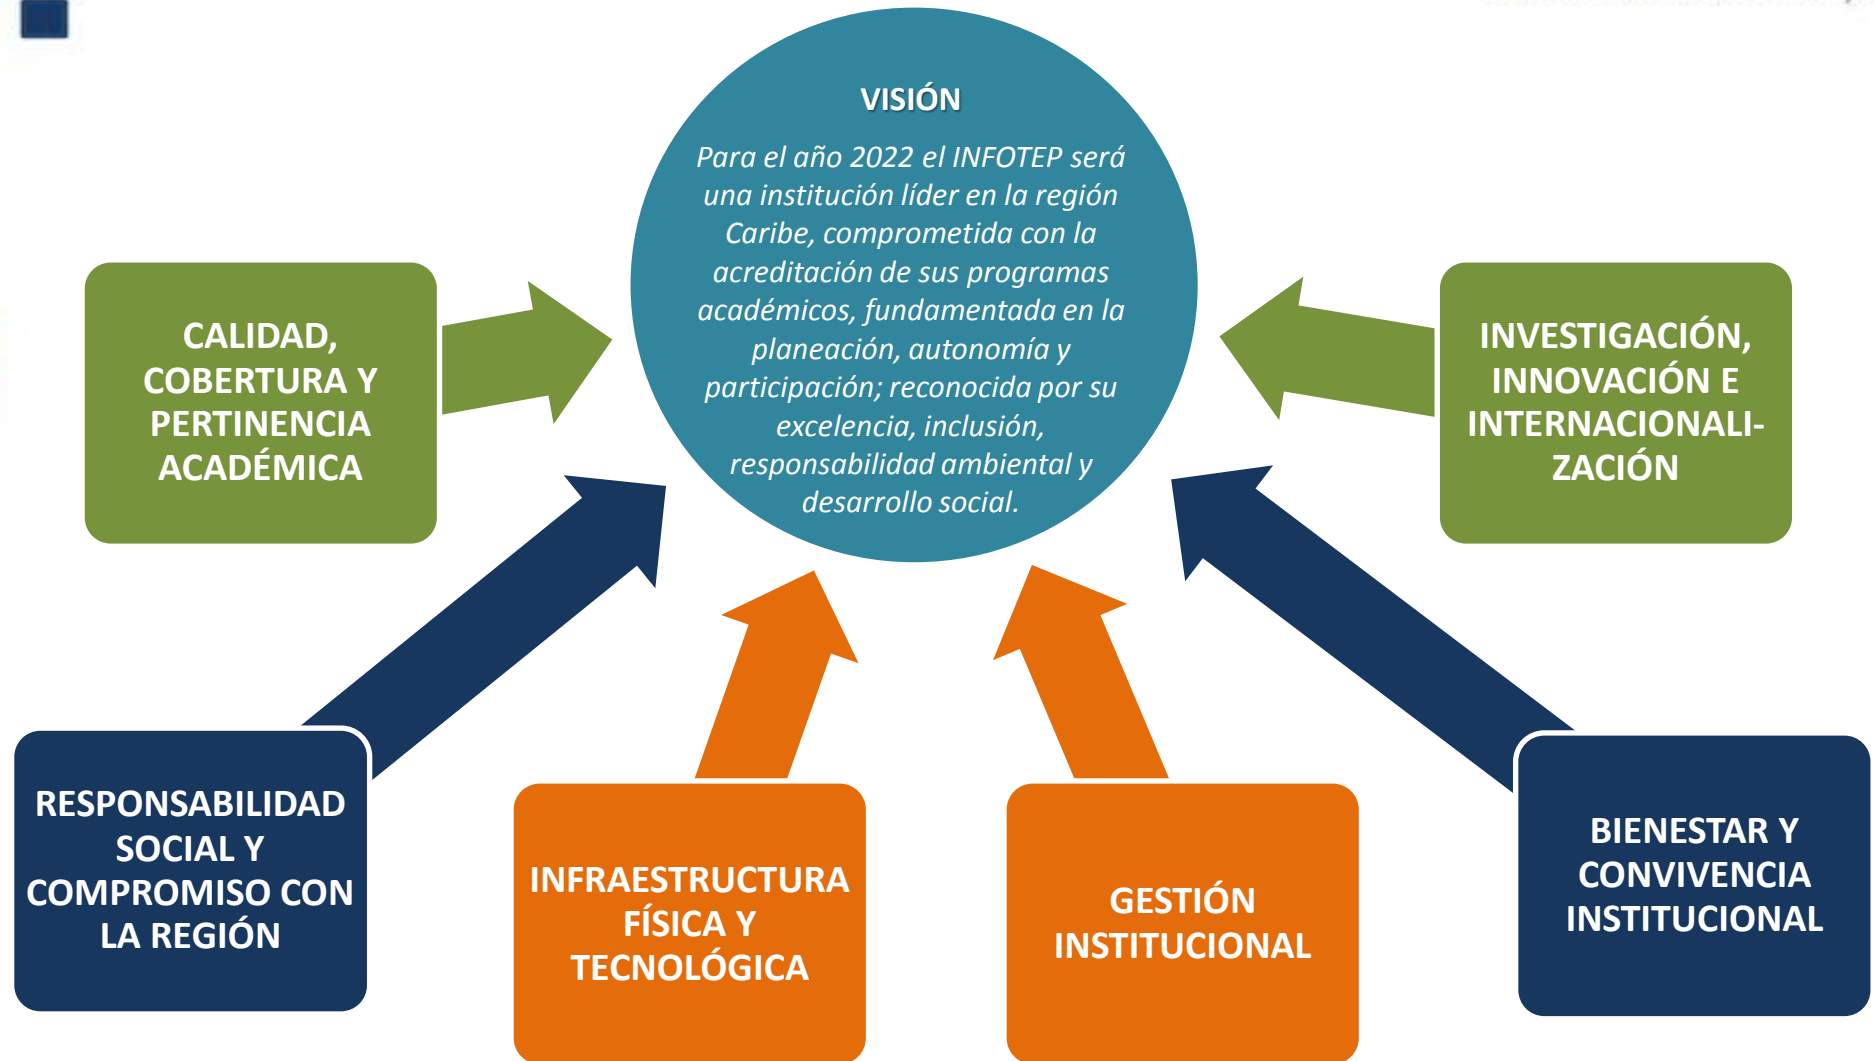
VISIÓN

Para el año 2022 el INFOTEP será una institución líder en la región Caribe, comprometida con la acreditación de sus programas académicos, fundamentada en la planeación, autonomía y participación; reconocida por su excelencia, inclusión, responsabilidad ambiental y desarrollo social.

CALIDAD, COBERTURA Y PERTINENCIA ACADÉMICA

INVESTIGACIÓN, INNOVACIÓN E INTERNACIONALIZACIÓN

RESPONSABILIDAD SOCIAL Y COMPROMISO CON LA REGIÓN

INFRAESTRUCTURA FÍSICA Y TECNOLÓGICA

GESTIÓN INSTITUCIONAL

BIENESTAR Y CONVIVENCIA INSTITUCIONAL